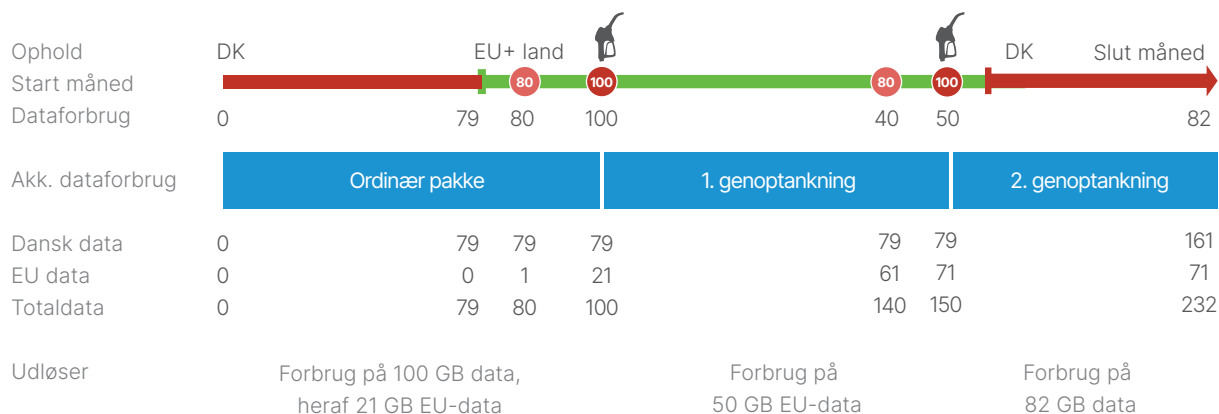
Ophold DK EU+ land DK Slut måned
Start måned 80 100 80 100
Dataforbrug 0 79 80 100 40 50 82

Akk. dataforbrug Ordinær pakke 1. genoptankning 2. genoptankning

| | | | | | | | |
|---|---|---|---|---|---|---|---|
| Dansk data | 0 | 79 | 79 | 79 | 79 | 79 | 161 |
| EU data | 0 | 0 | 1 | 21 | 61 | 71 | 71 |
| Totaldata | 0 | 79 | 80 | 100 | 140 | 150 | 232 |

Udløser Forbrug på 100 GB data, heraf 21 GB EU-data Forbrug på 50 GB EU-data Forbrug på 82 GB data